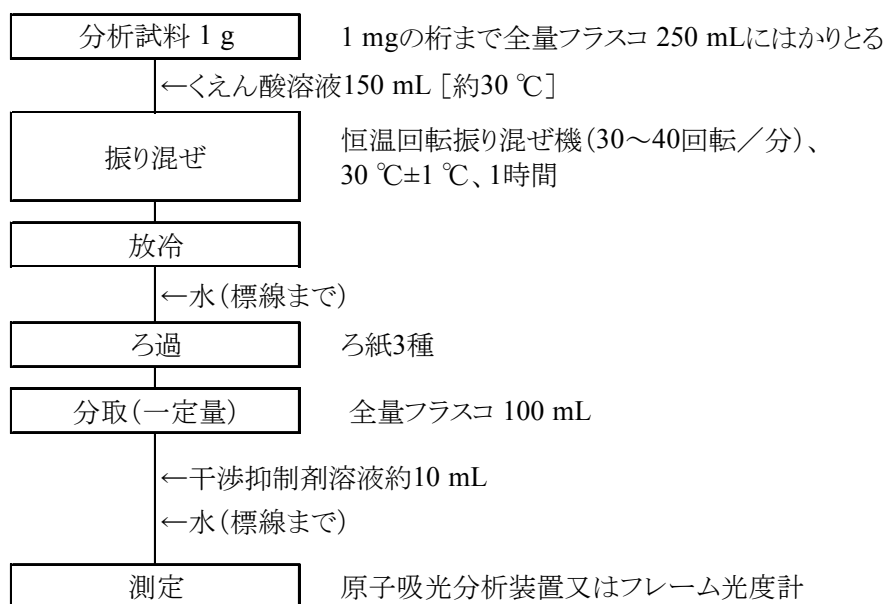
分析試料 1 g

1 mgの桁まで全量フラスコ 250 mLにはかりとる

←くえん酸溶液150 mL［約30 ℃］

振り混ぜ

恒温回転振り混ぜ機（30～40回転／分）、30 ℃±1 ℃、1時間

放冷

←水（標線まで）

ろ過

ろ紙3種

分取（一定量）

全量フラスコ 100 mL

←干渉抑制剤溶液約10 mL

←水（標線まで）

測定

原子吸光分析装置又はフレーム光度計